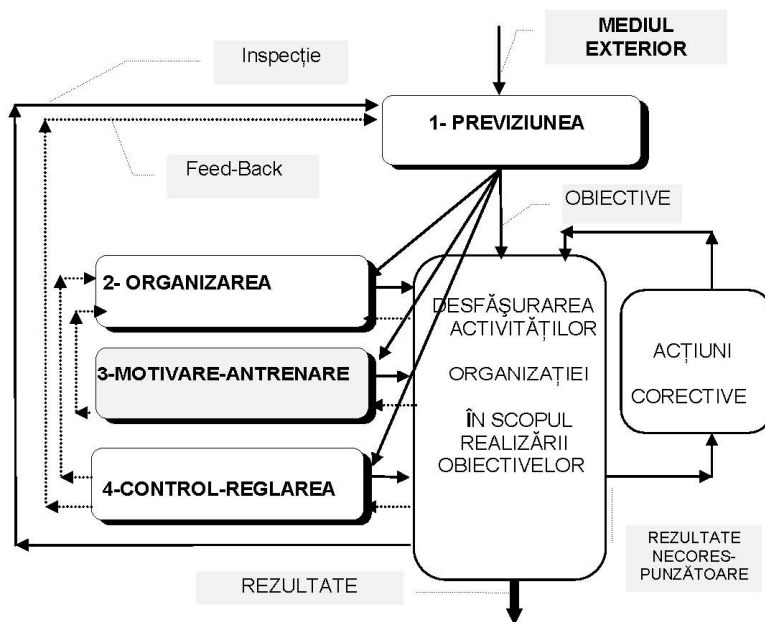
MEDIUL EXTERIOR

Inspecție

1- PREVIZIUNEA

Feed-Back

OBIECTIVE

2- ORGANIZAREA

DESFĂŞURAREA ACTIVITĂȚILOR ORGANIZAȚIEI ÎN SCOPUL REALIZĂRII OBIECTIVELOR

ACȚIUNI CORECTIVE

3-MOTIVARE-ANTRENARE

4-CONTROL-REGLAREA

REZULTATE NECORES-PUNZĂTOARE

REZULTATE